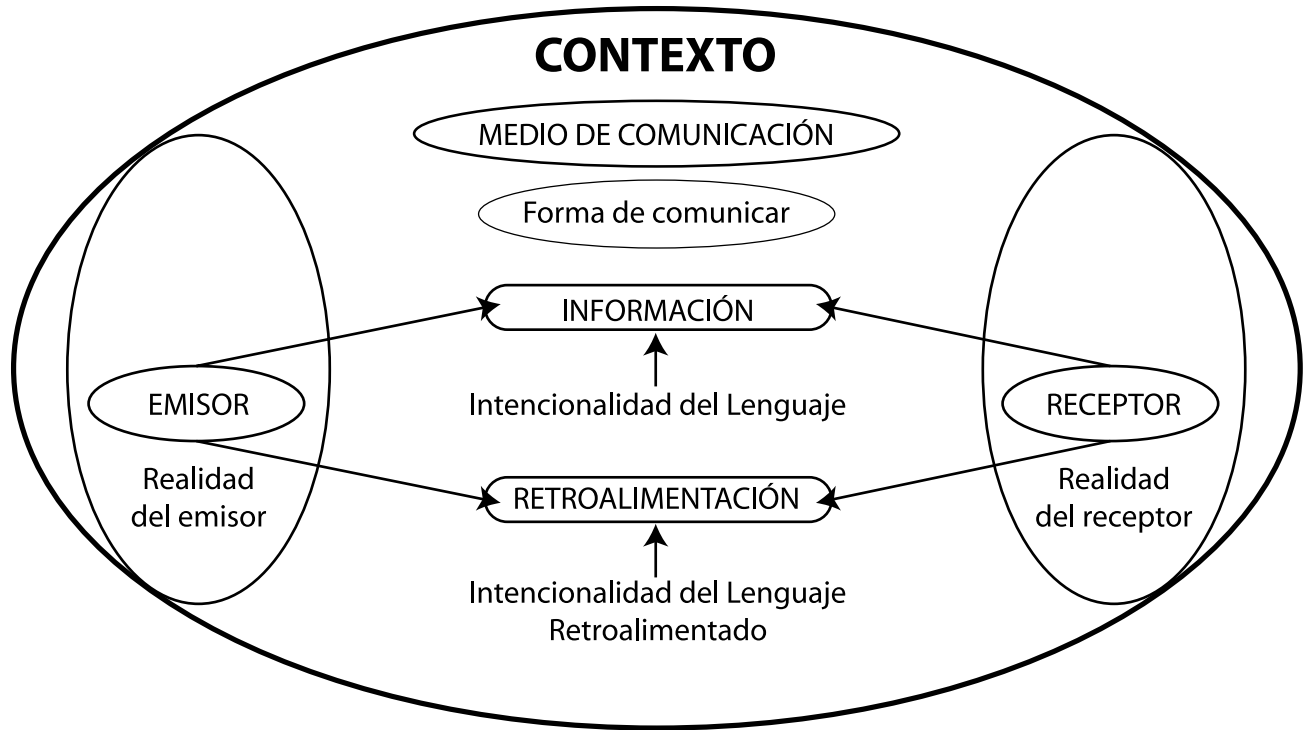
CONTEXTO

MEDIO DE COMUNICACIÓN

Forma de comunicar

INFORMACIÓN

EMISOR

Intencionalidad del Lenguaje

RECEPTOR

Realidad del emisor

RETROALIMENTACIÓN

Realidad del receptor

Intencionalidad del Lenguaje Retroalimentado